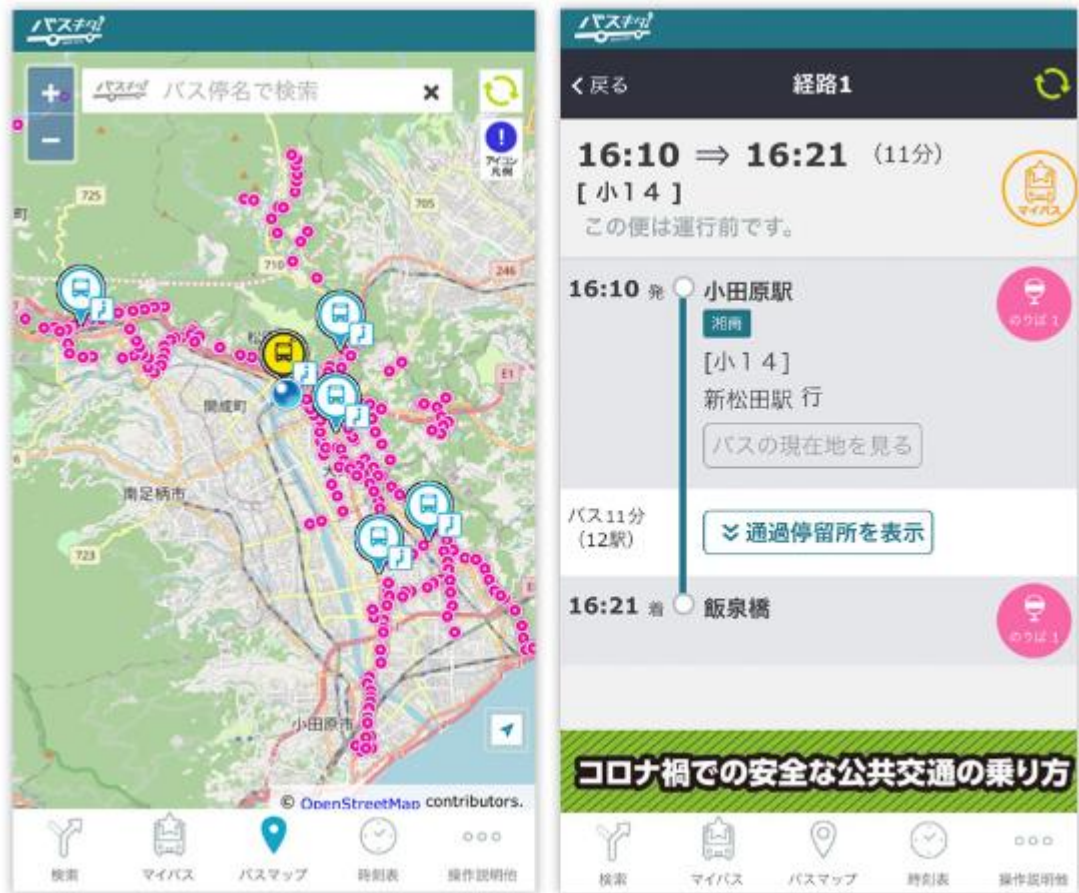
バスチカ!

+
−
バスチカ! バス停名で検索 ×

アイコン凡例

725
705
710
246
町
開成町
南足柄市
723
小田原市
E1

© OpenStreetMap contributors.

検索
マイバス
バスマップ
時刻表
操作説明他

バスチカ!

く戻る
経路1

16:10 ⇒ 16:21 (11分)
[小14]
この便は運行前です。

マイバス

16:10 発 小田原駅
湘南
[小14]
新松田駅 行
バスの現在地を見る
のりば 1

バス11分 (12駅)
通過停留所を表示

16:21 着 飯泉橋
のりば 1

コロナ禍での安全な公共交通の乗り方

検索
マイバス
バスマップ
時刻表
操作説明他